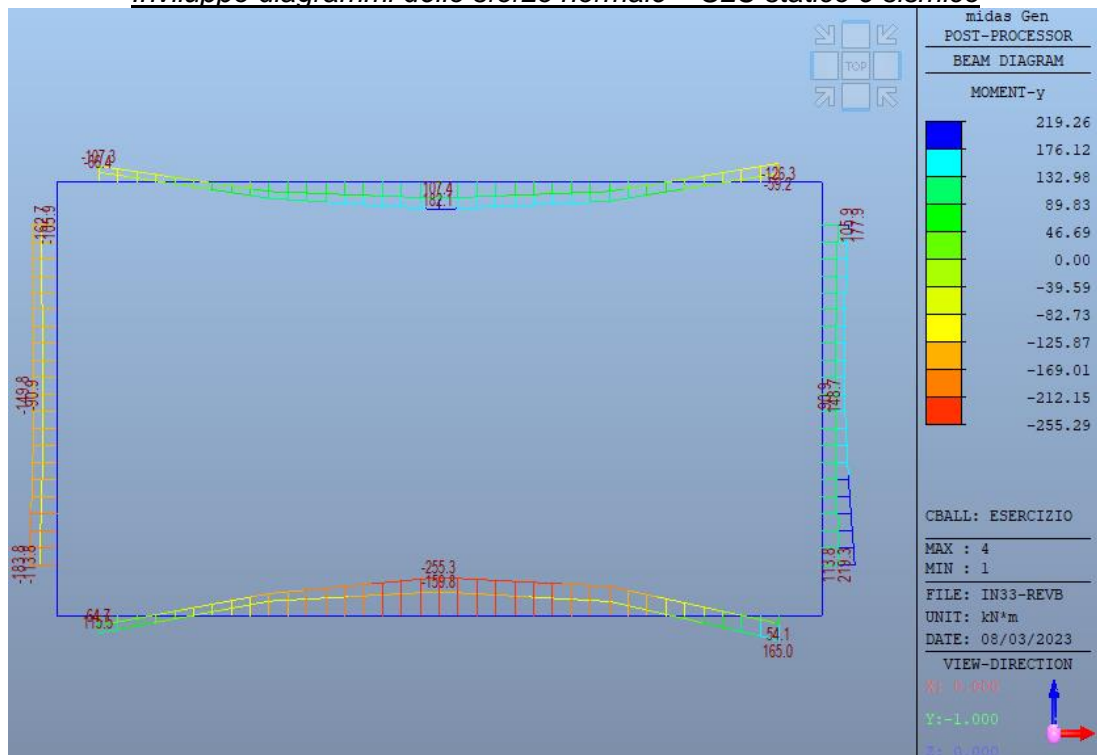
Inviluppo diagrammi delle sforzo normale – SLU statico e sismico

midas Gen
POST-PROCESSOR
BEAM DIAGRAM
MOMENT-y
219.26
176.12
132.98
89.83
46.69
0.00
-39.59
-82.73
-125.87
-169.01
-212.15
-255.29

TOP

-107.3
-66.4
107.4
182.1
-126.3
-39.2
-162.7
-105.9
105.9
177.9
-149.8
-90.9
90.9
148.7
-183.8
-113.8
113.8
219.3
-255.3
-159.8
64.7
115.5
54.1
165.0

CBALL: ESERCIZIO
MAX : 4
MIN : 1
FILE: IN33-REVB
UNIT: kN*m
DATE: 08/03/2023
VIEW-DIRECTION
X: 0.000
Y:-1.000
Z: 0.000